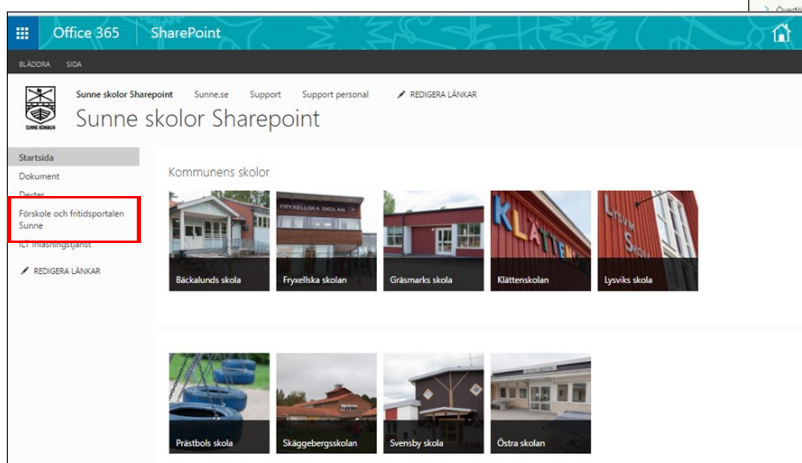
Office 365 SharePoint

BLÄDDRA SIDA

SUNNE KOMMUN

Sunne skolor Sharepoint Sunne.se Support Support personal REDIGERA LÄNKAR

Sunne skolor Sharepoint

Startsida
Dokument
Dexter
Förskole och fritidsportalen Sunne
ICT inlåsningstjänst
REDIGERA LÄNKAR

Kommunens skolor

FRYXELLSKA SKOLAN

KLÄTTEN

Bäckalunds skola
Fryxellska skolan
Gräsmarks skola
Klättenskolan
Lysviks skola

Prästbols skola
Skäggebergsskolan
Svensby skola
Östra skolan